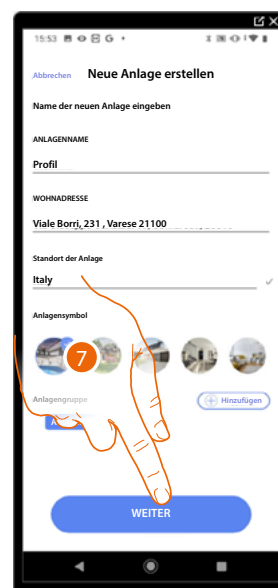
15:53

Abbrechen Neue Anlage erstellen

Name der neuen Anlage eingeben

ANLAGENNAME

Profil

WOHNADRESSE

Viale Borri, 231 , Varese 21100

Standort der Anlage

Italy

Anlagensymbol

7

Anlagengruppe

Hinzufügen

WEITER